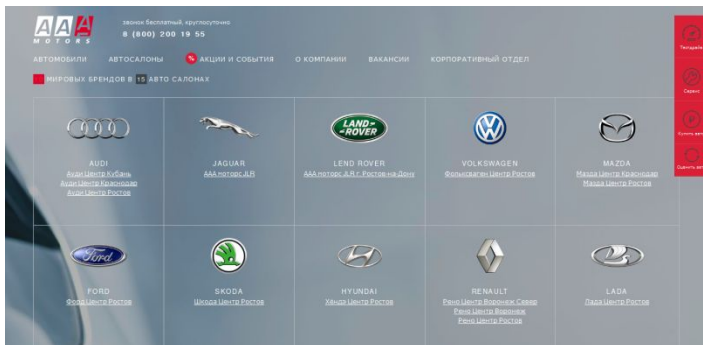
AAA MOTORS

звонок бесплатный, круглосуточно
8 (800) 200 19 55

АВТОМОБИЛИ АВТОСАЛОНЫ % АКЦИИ И СОБЫТИЯ О КОМПАНИИ ВАКАНСИИ КОРПОРАТИВНЫЙ ОТДЕЛ

МИРОВЫХ БРЕНДОВ В 15 АВТО САЛОНАХ

Audi
AUDI
Ауди Центр Кубань
Ауди Центр Краснодар
Ауди Центр Ростов

JAGUAR
ААА моторс JLR

LAND ROVER
LEND ROVER
ААА моторс Л.Р. г. Ростов-на-Дону

VOLKSWAGEN
Фольксваген Центр Ростов

MAZDA
Мазда Центр Краснодар
Мазда Центр Ростов

Ford
FORD
Форд Центр Ростов

SKODA
Шкода Центр Ростов

HYUNDAI
Хёндэ Центр Ростов

RENAULT
Рено Центр Воронеж Север
Рено Центр Воронеж
Рено Центр Ростов

LADA
Лада Центр Ростов

Тест-драйв
Сервис
Купить авто
Оценить авто